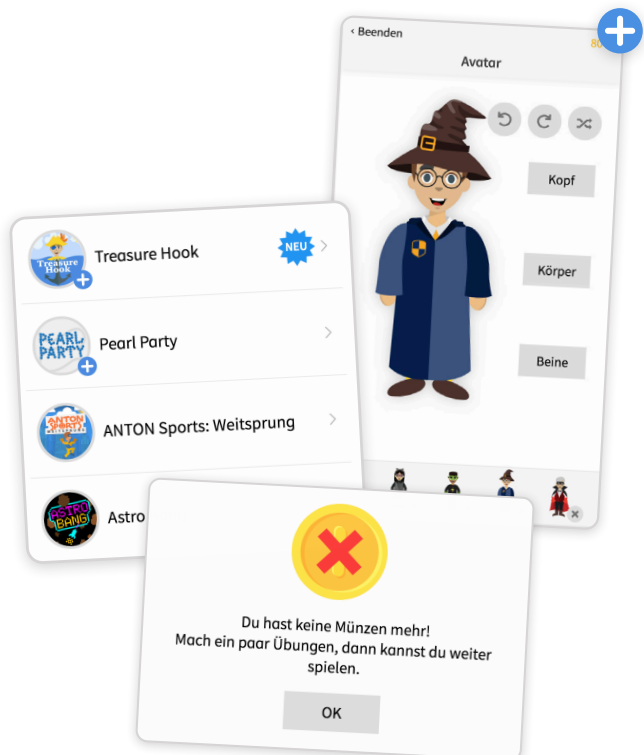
‹ Beenden

80

Avatar

Kopf

Körper

Beine

Treasure Hook

Treasure Hook

NEU

PEARL PARTY

Pearl Party

ANTON SPORTS

ANTON Sports: Weitsprung

ASTRO BANG

Astro

Du hast keine Münzen mehr!
Mach ein paar Übungen, dann kannst du weiter spielen.

OK